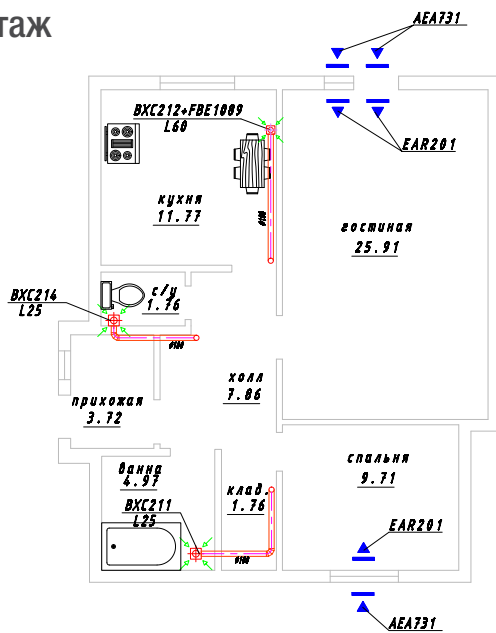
таж

AEA731

BXC212+FBE1009
L60

EAR201

кухня
11.77

ø100

гостиная
25.91

BXC214
L25

с/у
1.76

ø100

холл
7.86

прихожая
3.72

спальня
9.71

ванна
4.97

клад.
1.76

BXC211
L25

EAR201

ø100

AEA731